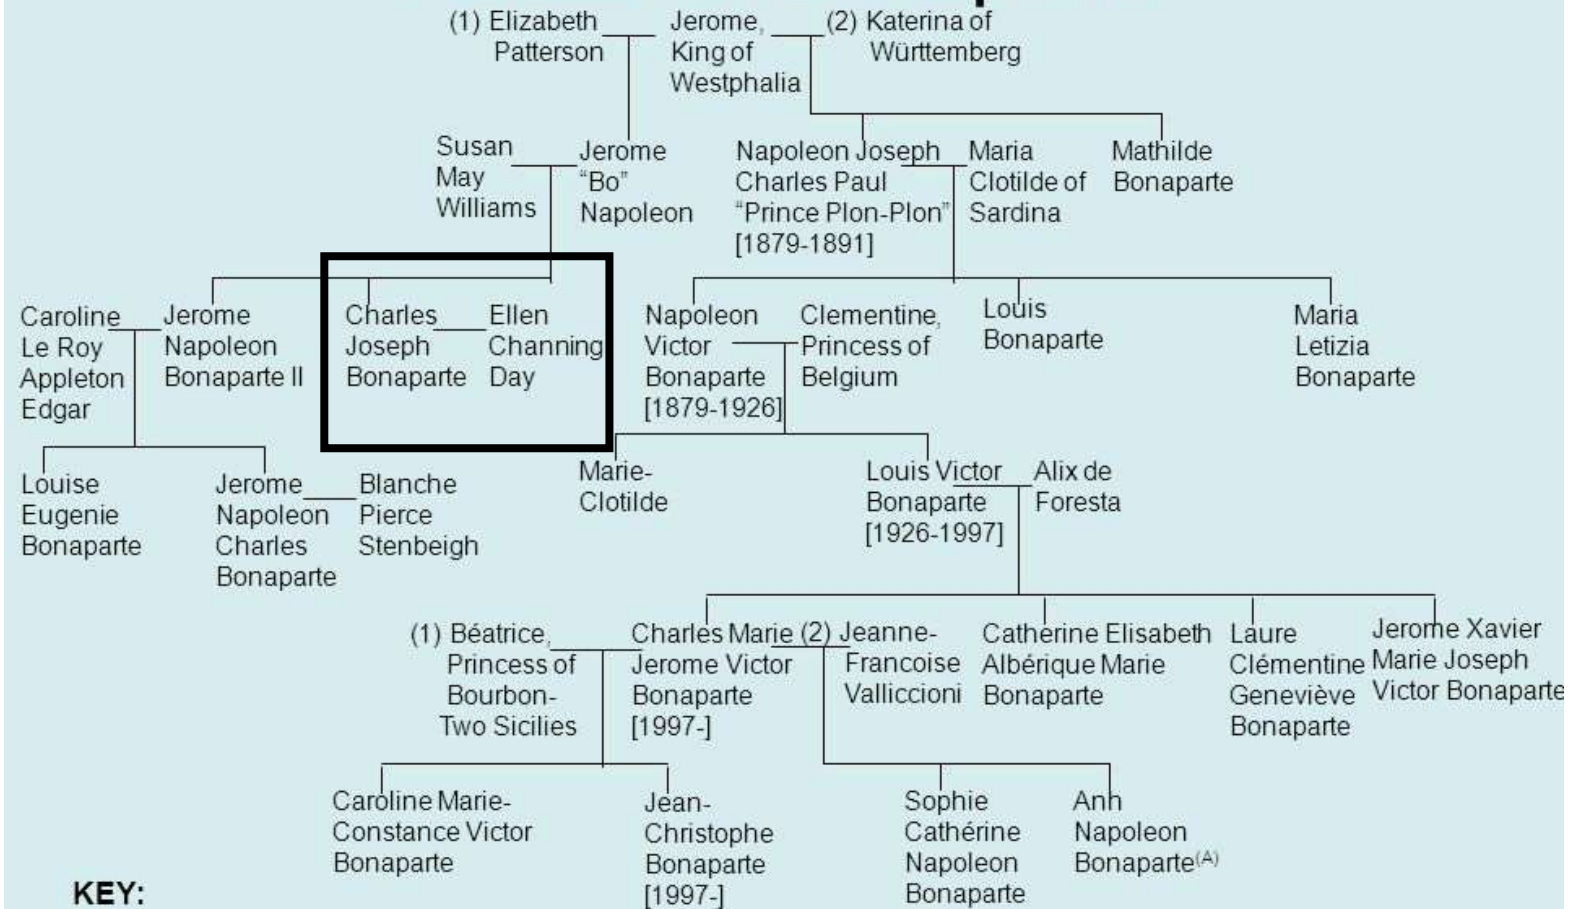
(1) Elizabeth Patterson

Jerome, King of Westphalia

(2) Katerina of Württemberg

Susan May Williams

Jerome "Bo" Napoleon

Napoleon Joseph Charles Paul "Prince Plon-Plon" [1879-1891]

Maria Clotilde of Sardina

Mathilde Bonaparte

Caroline Le Roy Appleton Edgar

Jerome Napoleon Bonaparte II

Charles Joseph Bonaparte

Ellen Channing Day

Napoleon Victor Bonaparte [1879-1926]

Clementine, Princess of Belgium

Louis Bonaparte

Maria Letizia Bonaparte

Louise Eugenie Bonaparte

Jerome Napoleon Charles Bonaparte

Blanche Pierce Stenbeigh

Marie-Clotilde

Louis Victor Bonaparte [1926-1997]

Alix de Foresta

(1) Béatrice, Princess of Bourbon-Two Sicilies

Charles Marie Jerome Victor Bonaparte [1997-]

(2) Jeanne-Francoise Vallicciono

Catherine Elisabeth Albérique Marie Bonaparte

Laure Clémentine Geneviève Bonaparte

Jerome Xavier Marie Joseph Victor Bonaparte

Caroline Marie-Constance Victor Bonaparte

Jean-Christophe Bonaparte [1997-]

Sophie Cathérine Napoleon Bonaparte

Anh Napoleon Bonaparte$^{(A)}$

KEY: